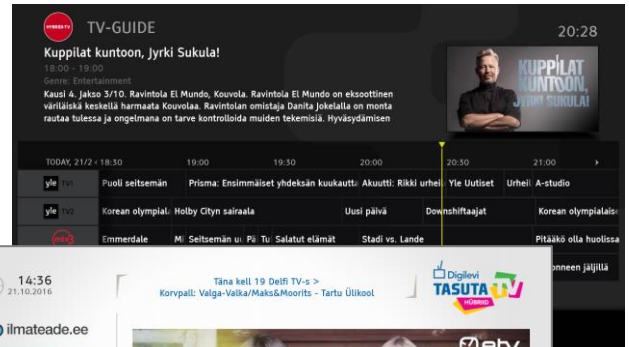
HYBRIDI.TV TV-GUIDE

20:28

Kuppilat kuntoon, Jyrki Sukula!

18:00 - 19:00

Genre: Entertainment

Kausi 4. Jakso 3/10. Ravintola El Mundo, Kouvola. Ravintola El Mundo on eksoottinen väriläiskä keskellä harmaata Kouvolaa. Ravintolan omistaja Danita Jokelalla on monta rautaa tulessa ja ongelmana on tarve kontrolloida muiden tekemisiä. Hyväsydämisen

KUPPILAT KUNTOON, JYRKI SUKULA!

TODAY, 21/2 18:30 | 19:00 | 19:30 | 20:00 | 20:30 | 21:00

yle TV1 | Puoli seitsemän | Prisma: Ensimmäiset yhdeksän kuukautta | Akuutti: Rikki urheil | Yle Uutiset | Urheil | A-studio

yle TV2 | Korean olympiala | Holby Cityn sairaala | Uusi päivä | Downshiftaajat | Korean olympialais

Emmerdale | Mi | Seitsemän u | Pä | Tu | Salatut elämät | Stadi vs. Lande | Pitääkö olla huolissa

onneen jäljillä

14:36
21.10.2016

ilmateade.ee

Täna kell 19 Delfi TV-s >
Korvpall: Valga-Valka/Maks&Moorits - Tartu Ülikool

Digilevi
TASUTA TV
HÜBRIID